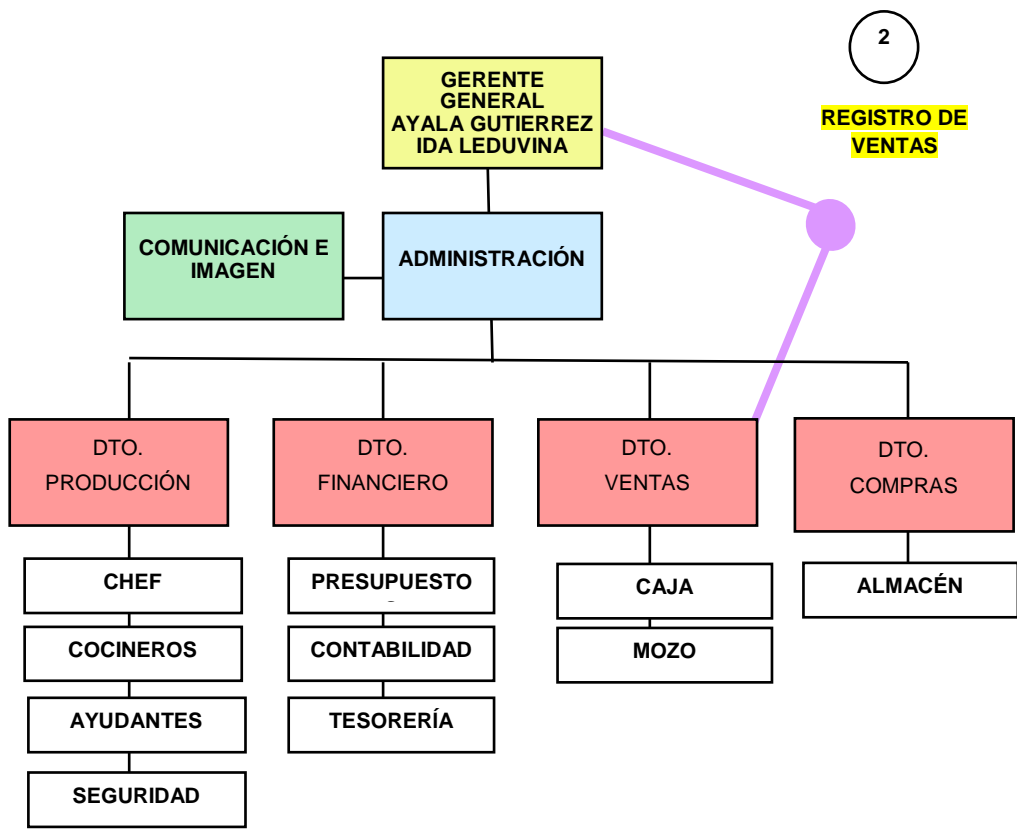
2

REGISTRO DE VENTAS

GERENTE GENERAL AYALA GUTIERREZ IDA LEDUVINA

COMUNICACIÓN E IMAGEN

ADMINISTRACIÓN

DTO. PRODUCCIÓN

DTO. FINANCIERO

DTO. VENTAS

DTO. COMPRAS

CHEF

COCINEROS

AYUDANTES

SEGURIDAD

PRESUPUESTO

CONTABILIDAD

TESORERÍA

CAJA

MOZO

ALMACÉN